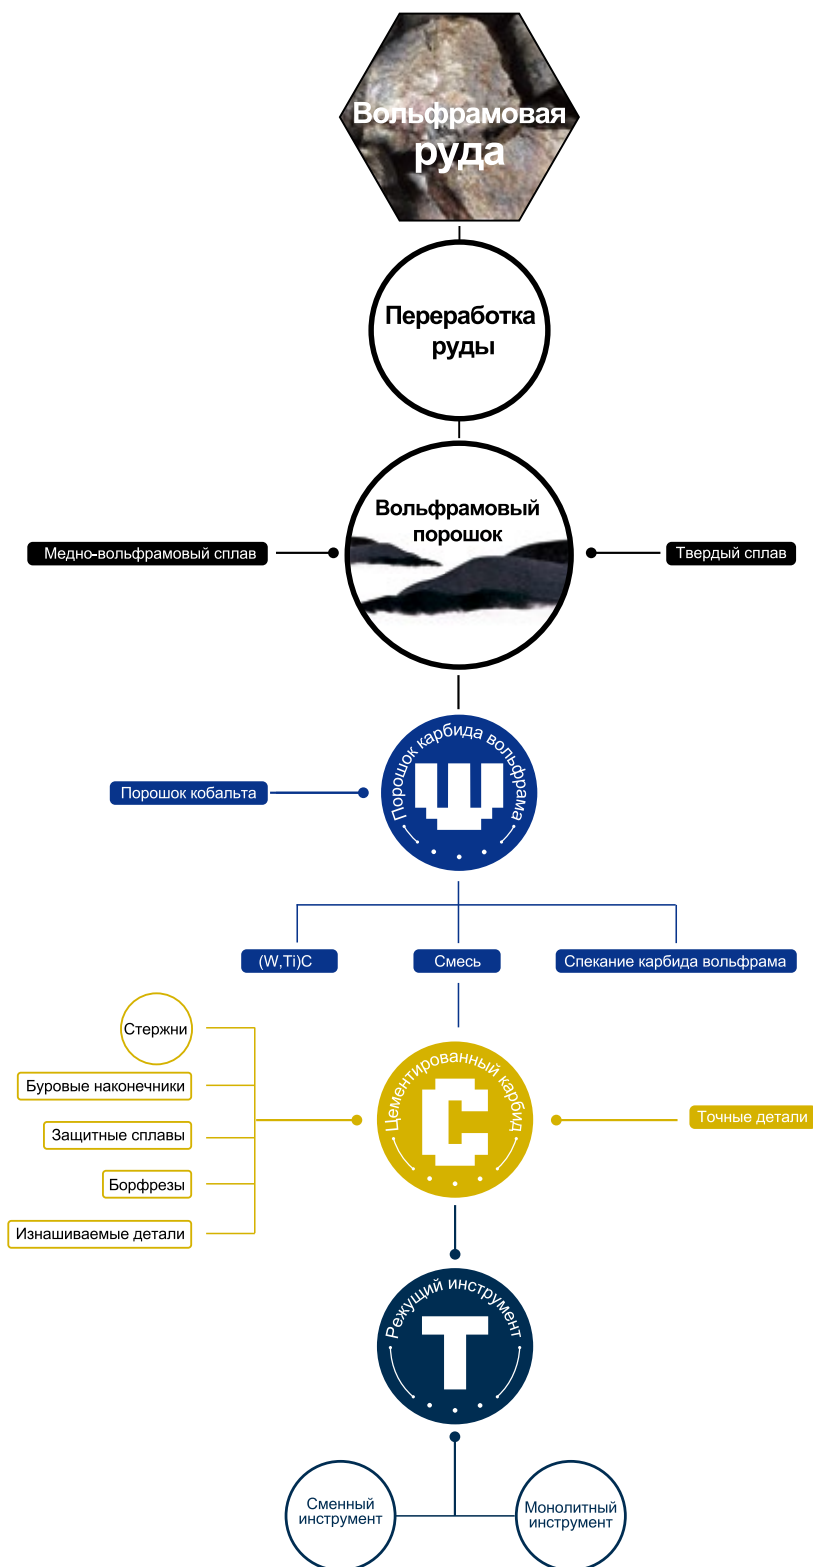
Вольфрамовая руда

Переработка руды

Вольфрамовый порошок

Медно-вольфрамовый сплав

Твердый сплав

Порошок карбида вольфрама

Ш

Порошок кобальта

(W,Ti)C

Смесь

Спекание карбида вольфрама

Стержни

Буровые наконечники

Защитные сплавы

Борфрезы

Изнашиваемые детали

Цементированный карбид

С

Точные детали

Режущий инструмент

Т

Сменный инструмент

Монолитный инструмент